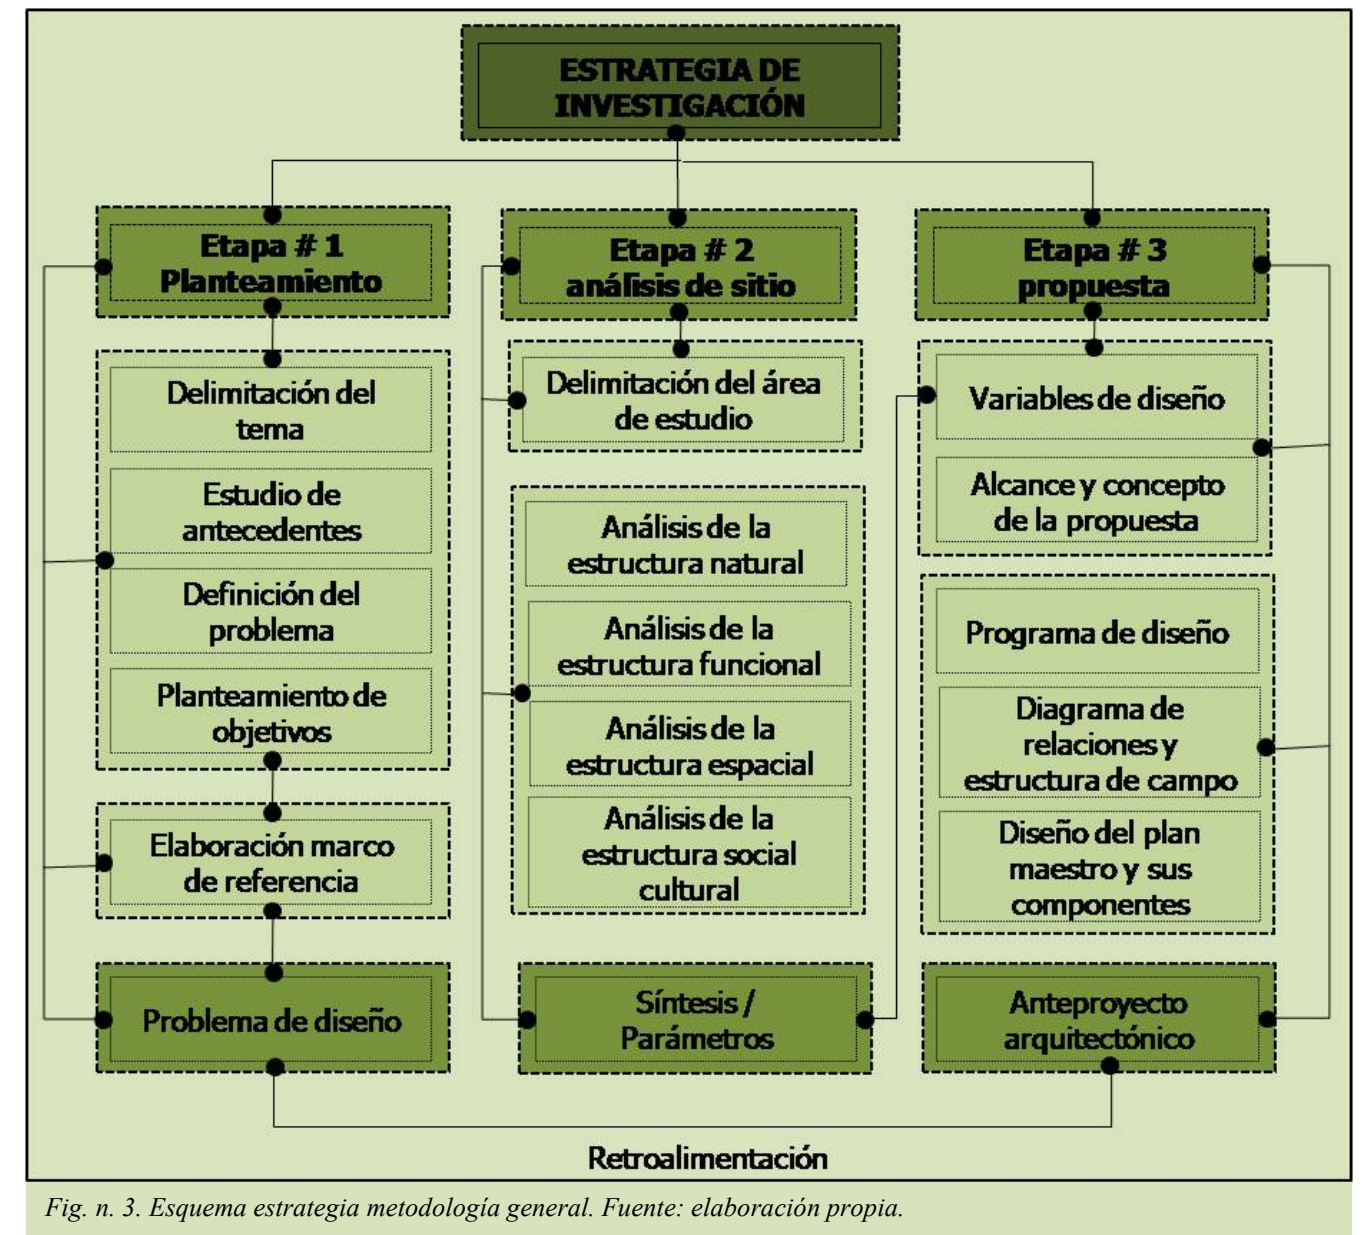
ESTRATEGIA DE INVESTIGACIÓN

Etapa # 1
Planteamiento

Delimitación del tema

Estudio de antecedentes

Definición del problema

Planteamiento de objetivos

Elaboración marco de referencia

Problema de diseño

Etapa # 2
análisis de sitio

Delimitación del área de estudio

Análisis de la estructura natural

Análisis de la estructura funcional

Análisis de la estructura espacial

Análisis de la estructura social cultural

Síntesis / Parámetros

Etapa # 3
propuesta

Variables de diseño

Alcance y concepto de la propuesta

Programa de diseño

Diagrama de relaciones y estructura de campo

Diseño del plan maestro y sus componentes

Anteproyecto arquitectónico

Retroalimentación

Fig. n. 3. Esquema estrategia metodología general. Fuente: elaboración propia.